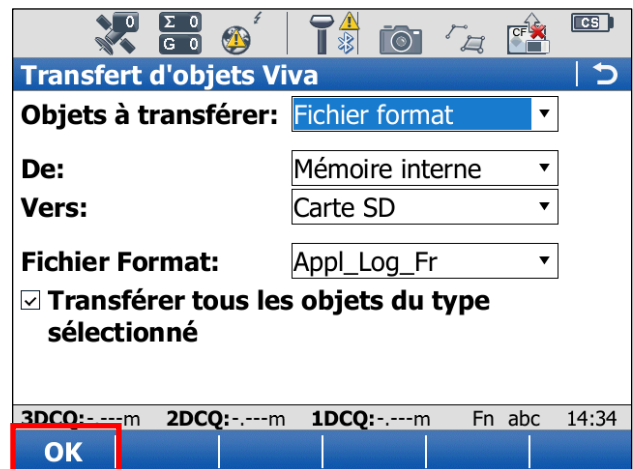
0 Σ 0 G 0 CF CS

Transfert d'objets Viva

Objets à transférer: Fichier format

De: Mémoire interne

Vers: Carte SD

Fichier Format: Appl_Log_Fr

☑ Transférer tous les objets du type sélectionné

3DCQ:-.---m 2DCQ:-.---m 1DCQ:-.---m Fn abc 14:34

OK